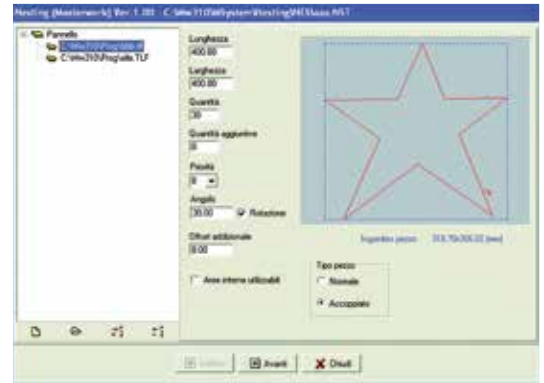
Nesting [Masterwork] Ver.1.00 - C:\Wm310\System\Nesting\NCStasss.NST

Pannello
C:\Wm310\Prog\stella.tlf
C:\Wm310\Prog\alb.TLF

Lunghezza
400.00
Larghezza
400.00
Quantità
30
Quantità aggiuntive
0
Passo
8
Angolo
30.00
Rotazione
Offset addizionale
0.00
Aree interne utilizzabili

Ingombro pezzo: 313.70x300.22 [mm]

Tipo pezzo
Normale
Accoppiato

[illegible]
Avanti
Chiudi